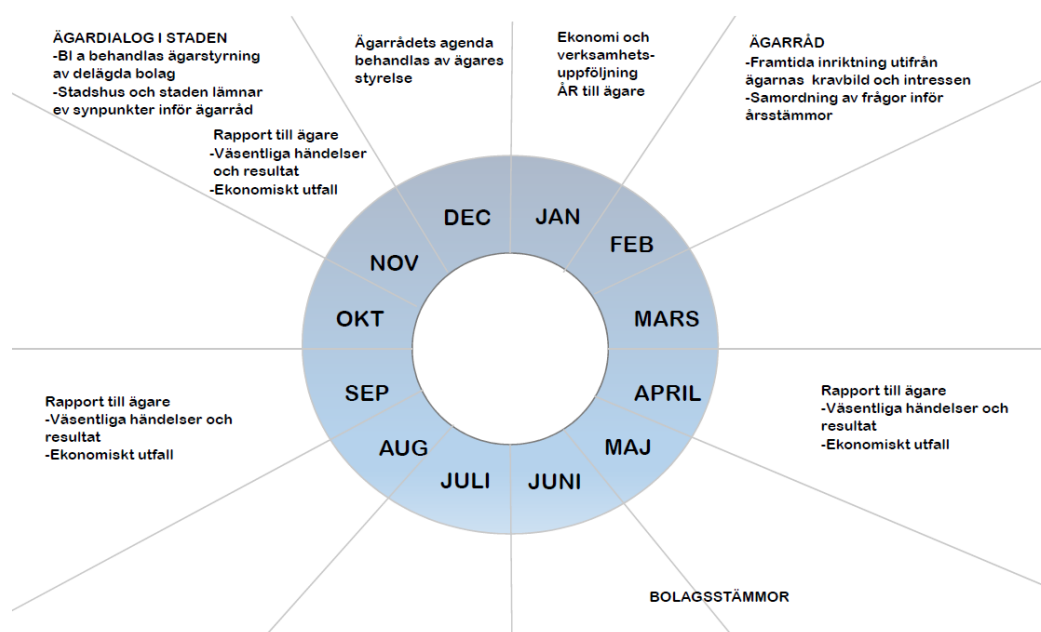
ÄGARDIALOG I STADEN
-Bl a behandlas ägarstyrning av delägda bolag
-Stadshus och staden lämnar ev synpunkter inför ägarråd

Ägarrådets agenda behandlas av ägares styrelse

Ekonomi och verksamhets-uppföljning ÅR till ägare

ÄGARRÅD
-Framtida inriktning utifrån ägarnas kravbild och intressen
-Samordning av frågor inför årsstämmor

Rapport till ägare
-Väsentliga händelser och resultat
-Ekonomiskt utfall

DEC
JAN
FEB
NOV
OKT
MARS
SEP
APRIL
AUG
MAJ
JULI
JUNI

Rapport till ägare
-Väsentliga händelser och resultat
-Ekonomiskt utfall

Rapport till ägare
-Väsentliga händelser och resultat
-Ekonomiskt utfall

BOLAGSSTÄMMOR